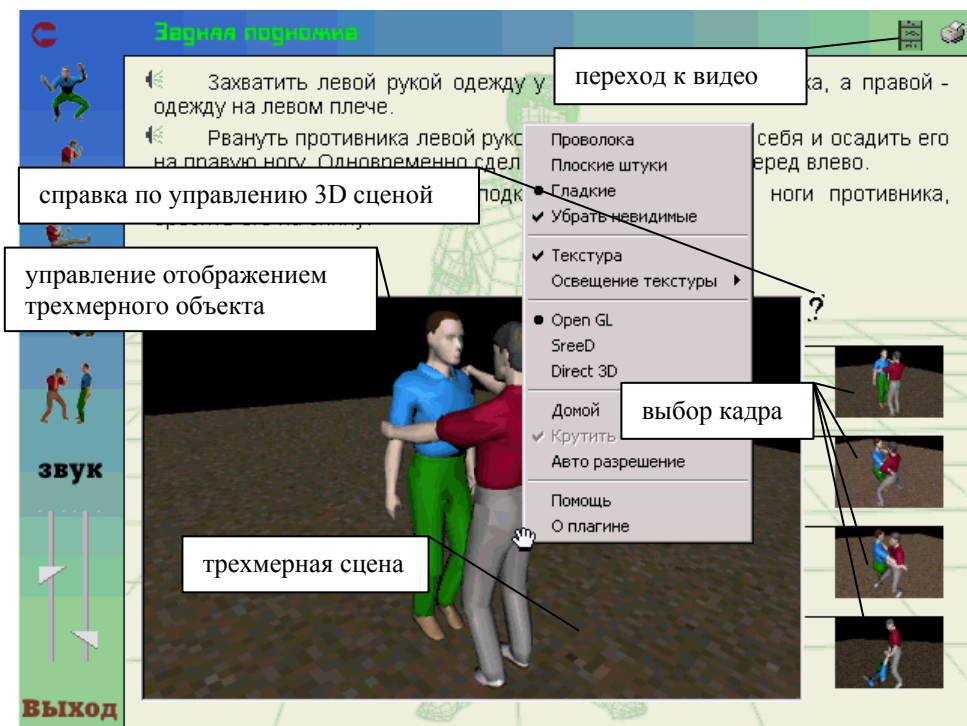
Задняя подножка

переход к видео

Захватить левой рукой одежду у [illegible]ка, а правой - одежду на левом плече.

Рвануть противника левой рукой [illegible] себя и осадить его на правую ногу. Одновременно сдел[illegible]еред влево.

справка по управлению 3D сценой

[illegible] подк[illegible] ноги противника, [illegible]

управление отображением трехмерного объекта

Проволока
Плоские штуки
Гладкие
Убрать невидимые
Текстура
Освещение текстуры
Open GL
SreeD
Direct 3D
Домой
Крутить
Авто разрешение
Помощь
О плагине

?

выбор кадра

трехмерная сцена

звук

Выход